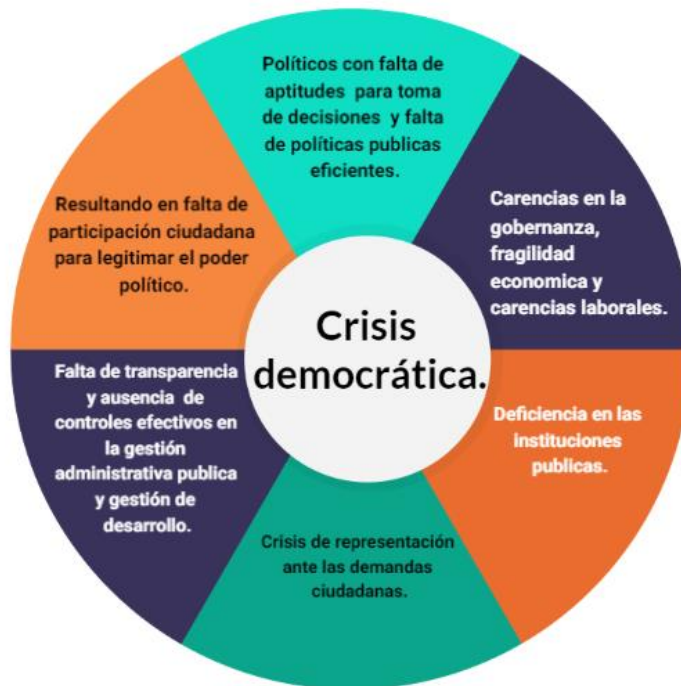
Crisis democrática.

Políticos con falta de aptitudes para toma de decisiones y falta de políticas publicas eficientes.

Carencias en la gobernanza, fragilidad economica y carencias laborales.

Deficiencia en las instituciones publicas.

Crisis de representación ante las demandas ciudadanas.

Falta de transparencia y ausencia de controles efectivos en la gestión administrativa publica y gestión de desarrollo.

Resultando en falta de participación ciudadana para legitimar el poder político.